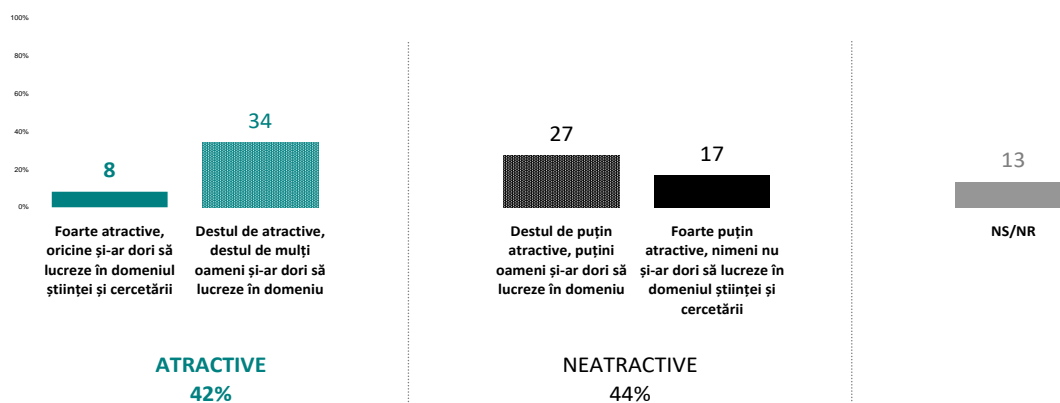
100%
80%
60%
40%
20%
0%

8
Foarte atractive, oricine și-ar dori să lucreze în domeniul științei și cercetării

34
Destul de atractive, destul de mulți oameni și-ar dori să lucreze în domeniu

27
Destul de puțin atractive, puțini oameni și-ar dori să lucreze în domeniu

17
Foarte puțin atractive, nimeni nu și-ar dori să lucreze în domeniul științei și cercetării

13
NS/NR

ATRACTIVE
42%

NEATRACTIVE
44%